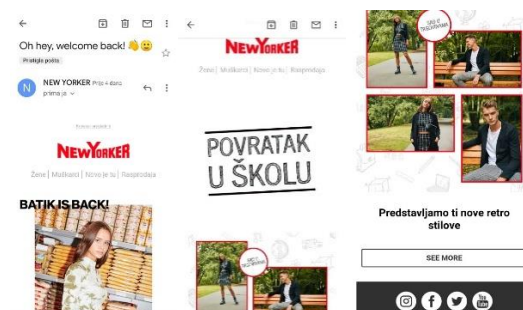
Oh hey, welcome back! 👋🙂

Pristigla pošta

NEW YORKER Prije 4 dana
prima je

NEWYORKER

Žene | Muškarci | Novo je tu | Rasprodaja

BATIK IS BACK!

NEWYORKER

Žene | Muškarci | Novo je tu | Rasprodaja

POVRATAK U ŠKOLU

Predstavljamo ti nove retro stilove

SEE MORE